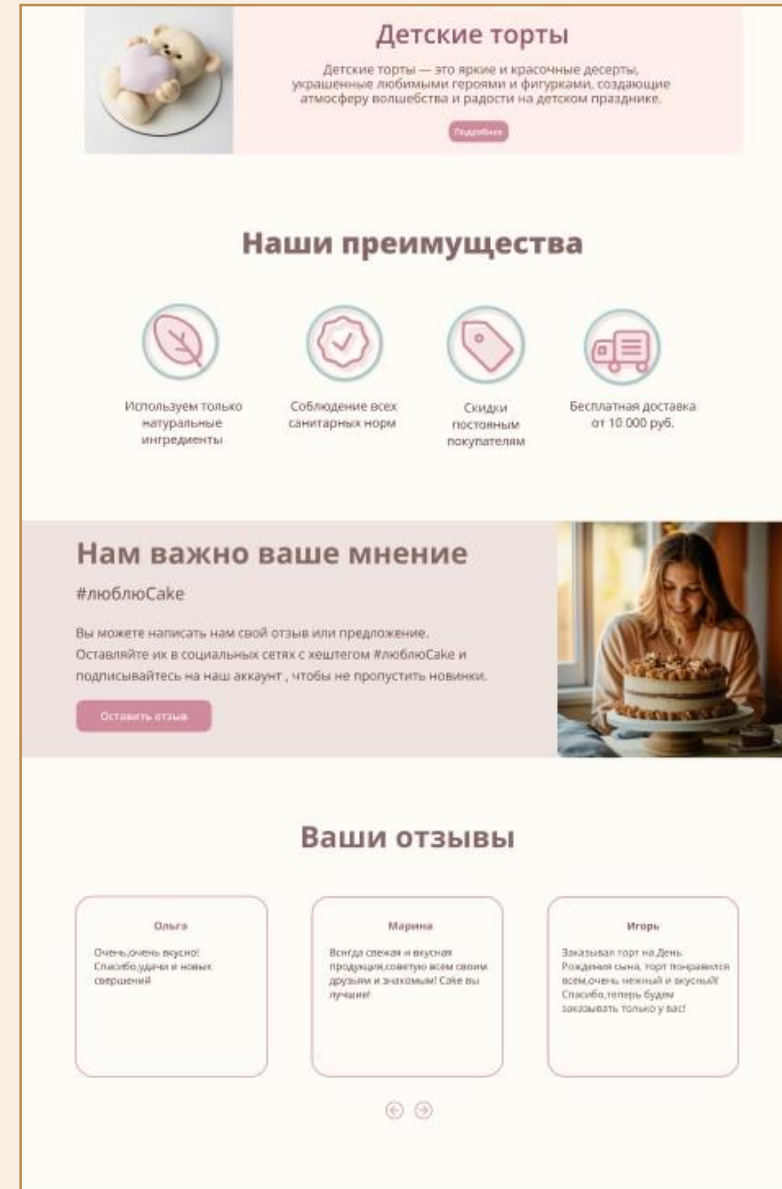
Детские торты

Детские торты — это яркие и красочные десерты, украшенные любимыми героями и фигурками, создающие атмосферу волшебства и радости на детском празднике.

Подробнее

Наши преимущества

Используем только натуральные ингредиенты

Соблюдение всех санитарных норм

Скидки постоянным покупателям

Бесплатная доставка от 10 000 руб.

Нам важно ваше мнение

#люблюCake

Вы можете написать нам свой отзыв или предложение. Оставляйте их в социальных сетях с хештегом #люблюCake и подписывайтесь на наш аккаунт , чтобы не пропустить новинки.

Оставить отзыв

Ваши отзывы

Ольга

Очень,очень вкусно! Спасибо,удачи и новых свершений

Марина

Всегда свежая и вкусная продукция,советую всем своим друзьям и знакомым! Cake вы лучшие!

Игорь

Заказывал торт на День Рождения сына, торт понравился всем,очень нежный и вкусный! Спасибо,теперь будем заказывать только у вас!